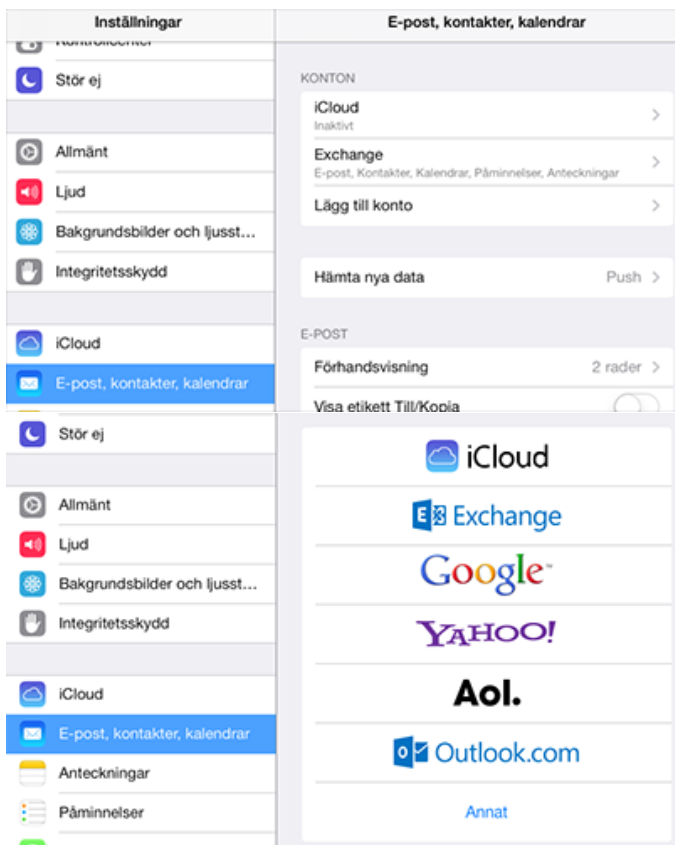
Inställningar

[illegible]

Stör ej

Allmänt

Ljud

Bakgrundsbilder och ljusst...

Integritetsskydd

iCloud

E-post, kontakter, kalendrar

E-post, kontakter, kalendrar

KONTON

iCloud
Inaktivt

Exchange
E-post, Kontakter, Kalendrar, Påminnelser, Anteckningar

Lägg till konto

Hämta nya data Push

E-POST

Förhandsvisning 2 rader

Visa etikett Till/Kopia

Stör ej

Allmänt

Ljud

Bakgrundsbilder och ljusst...

Integritetsskydd

iCloud

E-post, kontakter, kalendrar

Anteckningar

Påminnelser

iCloud

Exchange

Google

YAHOO!

Aol.

Outlook.com

Annat